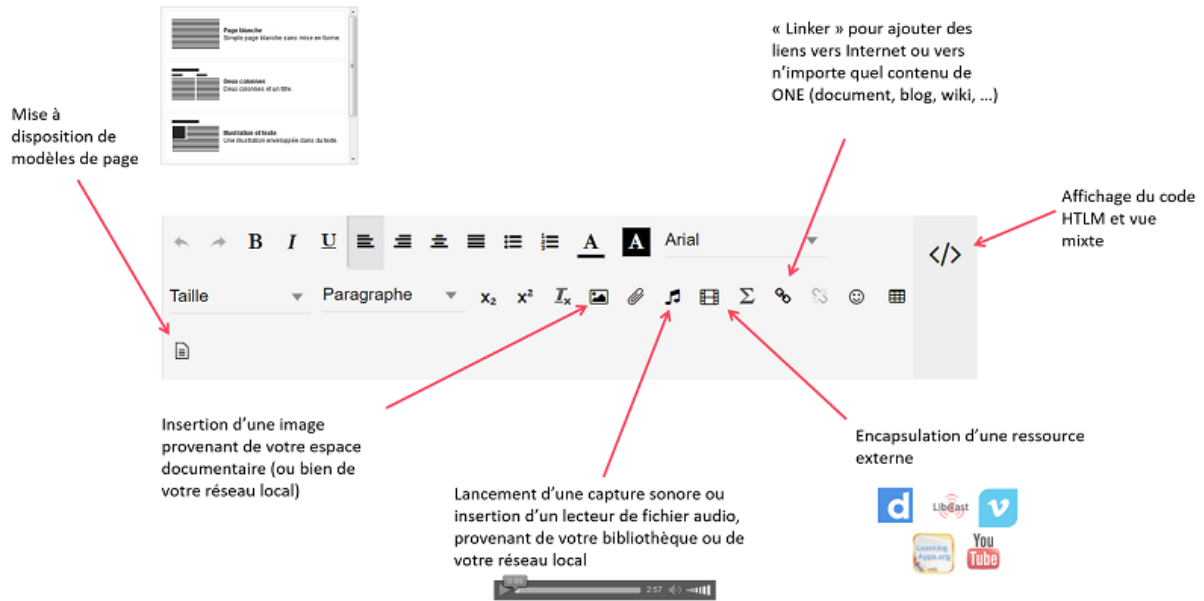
Page blanche
Simple page blanche sans mise en forme.

Deux colonnes
Deux colonnes et un titre.

Illustration et texte
Une illustration enveloppée dans du texte.

Mise à disposition de modèles de page

« Linker » pour ajouter des liens vers Internet ou vers n'importe quel contenu de ONE (document, blog, wiki, ...)

Affichage du code HTLM et vue mixte

B I U A A Arial

Taille Paragraphe $x_2$ $x^2$ $T_x$ Σ

Insertion d'une image provenant de votre espace documentaire (ou bien de votre réseau local)

Lancement d'une capture sonore ou insertion d'un lecteur de fichier audio, provenant de votre bibliothèque ou de votre réseau local

Encapsulation d'une ressource externe

d Libcast v
LearningApps.org You Tube

2:57